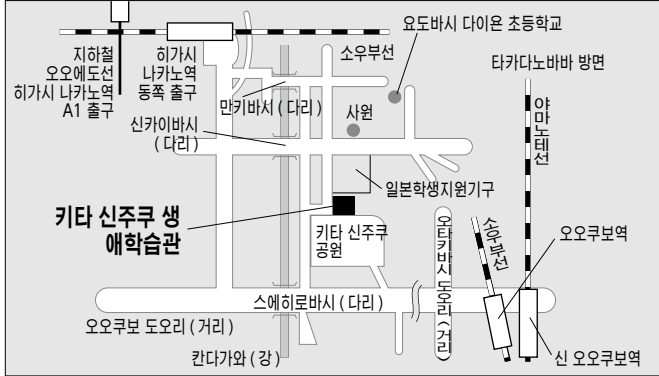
요도바시 다이욘 초등학교

소우부선

히가시 나카노역 동쪽 출구

지하철 오오에도선 히가시 나카노역 A1 출구

타카다노바바 방면

만키바시 ( 다리 )

사원

야마노테선

신카이바시 ( 다리 )

일본학생지원기구

키타 신주쿠 생애학습관

키타 신주쿠 공원

오타키바시 도오리 ( 거리 )

소우부선

오오쿠보역

스에히로바시 ( 다리 )

오오쿠보 도오리 ( 거리 )

칸다가와 ( 강 )

신 오오쿠보역